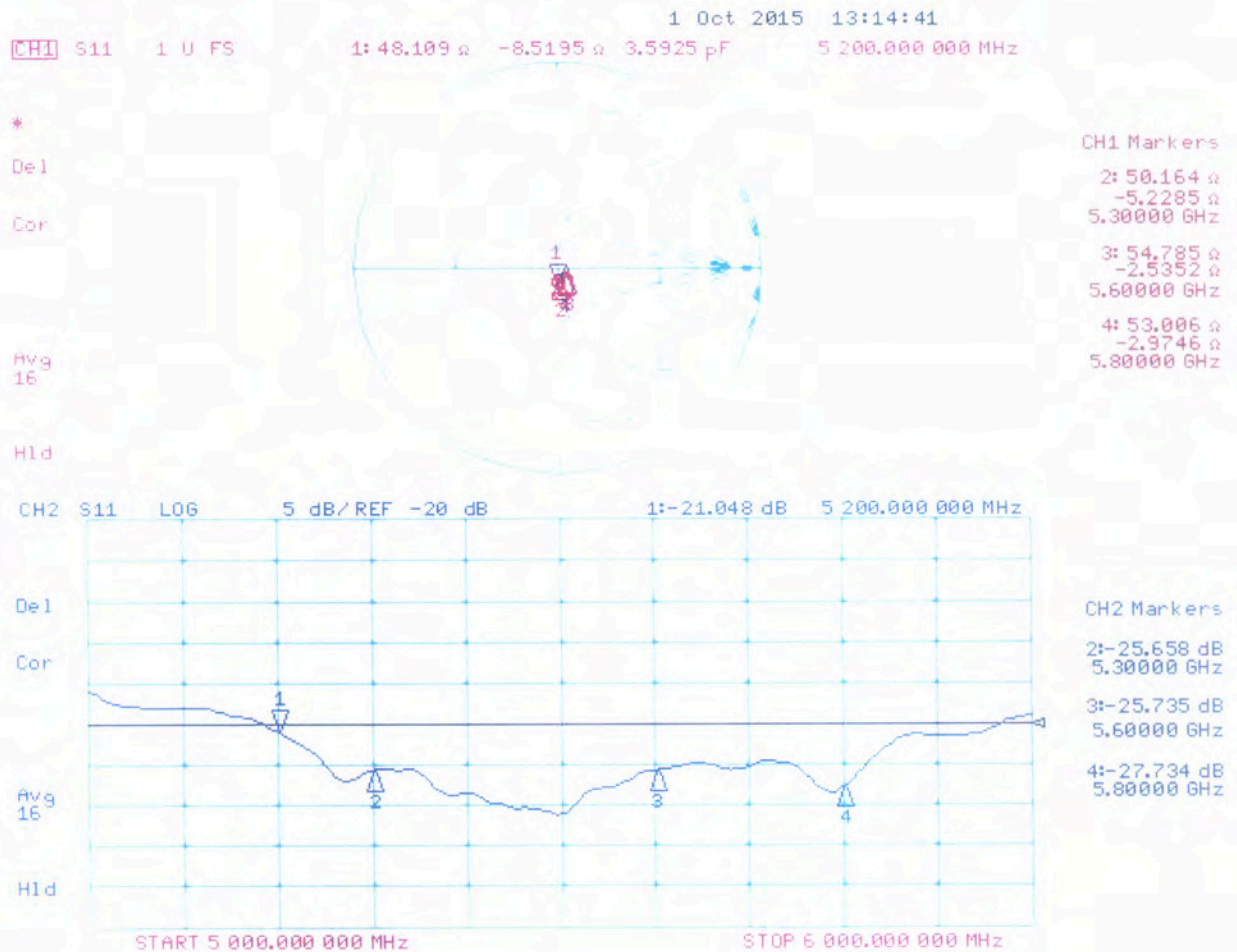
1 Oct 2015 13:14:41

CH1 S11 1 U FS 1: 48.109 Ω -8.5195 Ω 3.5925 pF 5 200.000 000 MHz

*

Del

Cor

Avg
16

Hld

CH1 Markers

2: 50.164 Ω
-5.2285 Ω
5.30000 GHz

3: 54.785 Ω
-2.5352 Ω
5.60000 GHz

4: 53.006 Ω
-2.9746 Ω
5.80000 GHz

1
2

CH2 S11 LOG 5 dB/ REF -20 dB 1:-21.048 dB 5 200.000 000 MHz

Del

Cor

Avg
16

Hld

1
2
3
4

CH2 Markers

2:-25.658 dB
5.30000 GHz

3:-25.735 dB
5.60000 GHz

4:-27.734 dB
5.80000 GHz

START 5 000.000 000 MHz STOP 6 000.000 000 MHz